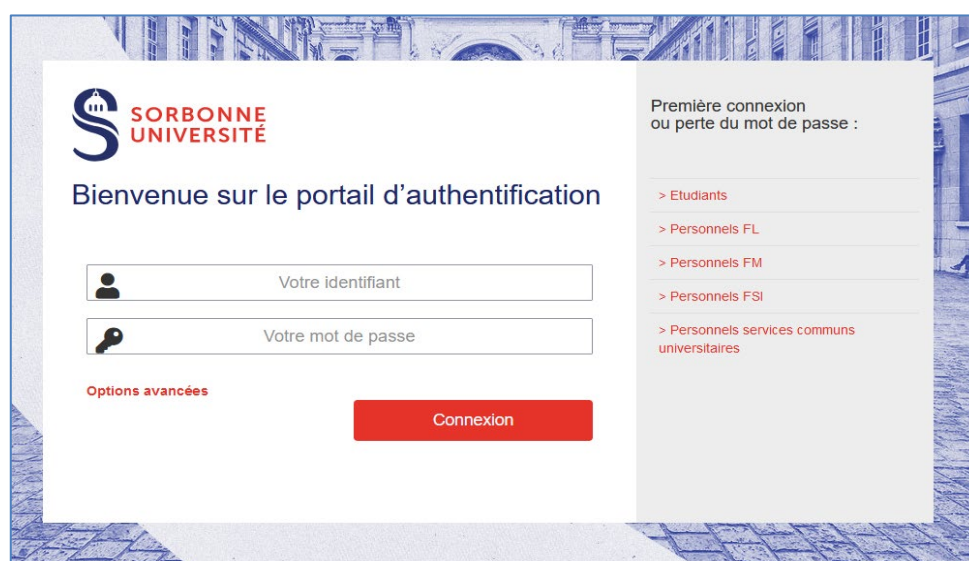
SORBONNE UNIVERSITÉ

Bienvenue sur le portail d'authentification

Votre identifiant

Votre mot de passe

Options avancées

Connexion

Première connexion ou perte du mot de passe :

> Etudiants

> Personnels FL

> Personnels FM

> Personnels FSI

> Personnels services communs universitaires